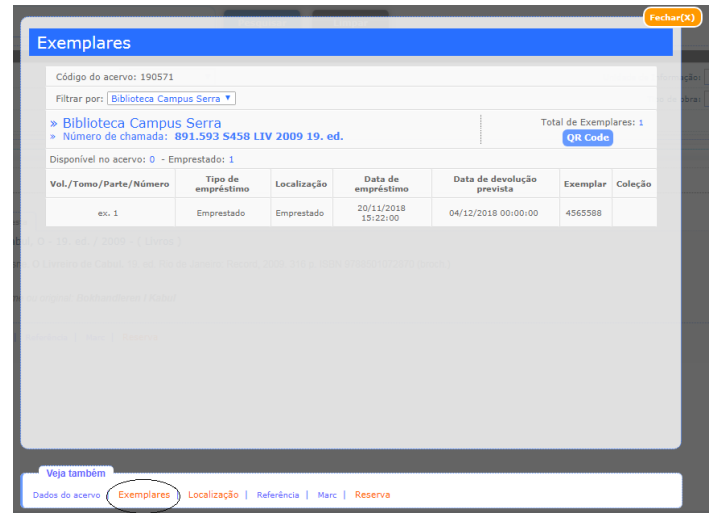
Fechar(X)

Exemplares

Código do acervo: 190571

Filtrar por: Biblioteca Campus Serra ▼

» Biblioteca Campus Serra
» Número de chamada: 891.593 S458 LIV 2009 19. ed.

Total de Exemplares: 1
QR Code

Disponível no acervo: 0 - Emprestado: 1

| Vol./Tomo/Parte/Número | Tipo de empréstimo | Localização | Data de empréstimo | Data de devolução prevista | Exemplar | Coleção |
|---|---|---|---|---|---|---|
| ex. 1 | Emprestado | Emprestado | 20/11/2018 15:22:00 | 04/12/2018 00:00:00 | 4565588 | |

Veja também
Dados do acervo | Exemplares | Localização | Referência | Marc | Reserva